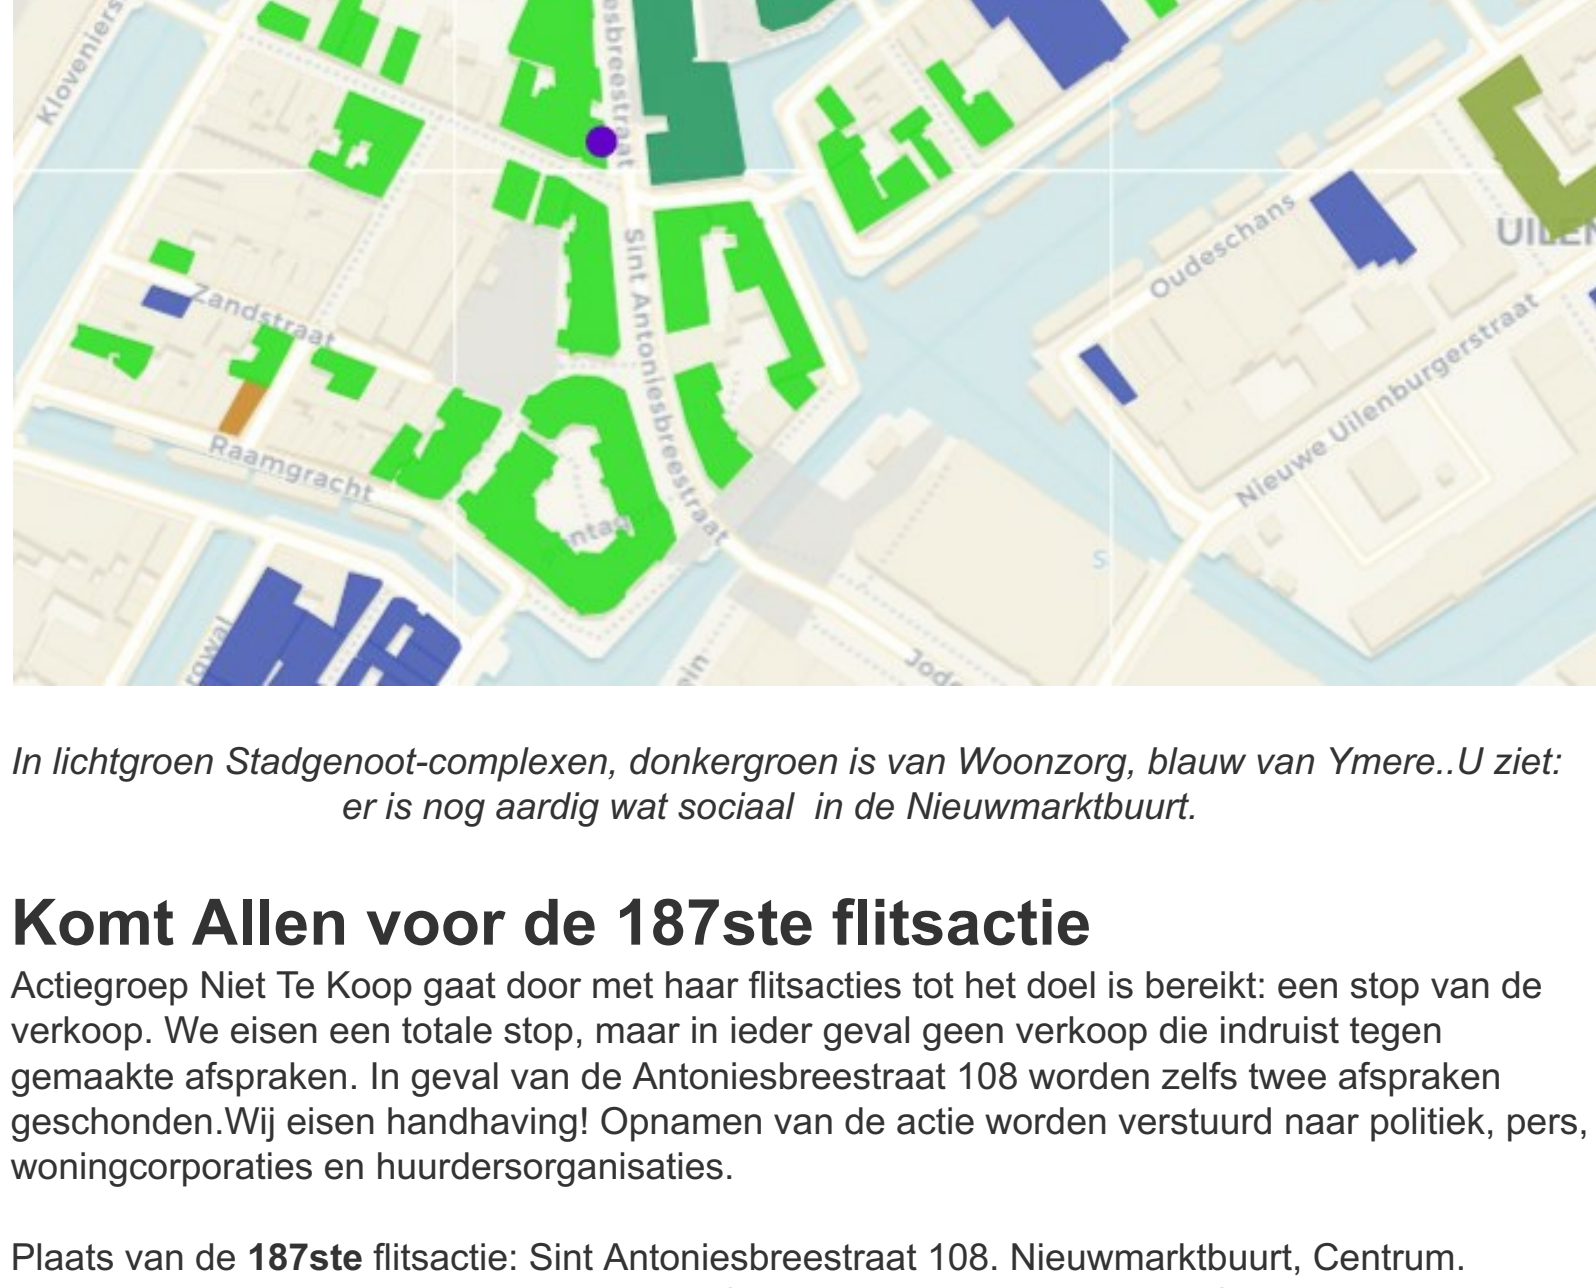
Kloveniers

esbreestraat

Zandstraat

Raamgracht

Sint Antoniesbreestraat

Oudeschans

UILEN

Nieuwe Uilenburgerstraat

ntag

Jode

In lichtgroen Stadgenoot-complexen, donkergroen is van Woonzorg, blauw van Ymere..U ziet: er is nog aardig wat sociaal in de Nieuwmarktbuurt.

Komt Allen voor de 187ste flitsactie

Actiegroep Niet Te Koop gaat door met haar flitsacties tot het doel is bereikt: een stop van de verkoop. We eisen een totale stop, maar in ieder geval geen verkoop die indruist tegen gemaakte afspraken. In geval van de Antoniesbreestraat 108 worden zelfs twee afspraken geschonden.Wij eisen handhaving! Opnamen van de actie worden verstuurd naar politiek, pers, woningcorporaties en huurdersorganisaties.

Plaats van de 187ste flitsactie: Sint Antoniesbreestraat 108. Nieuwmarktbuurt, Centrum.